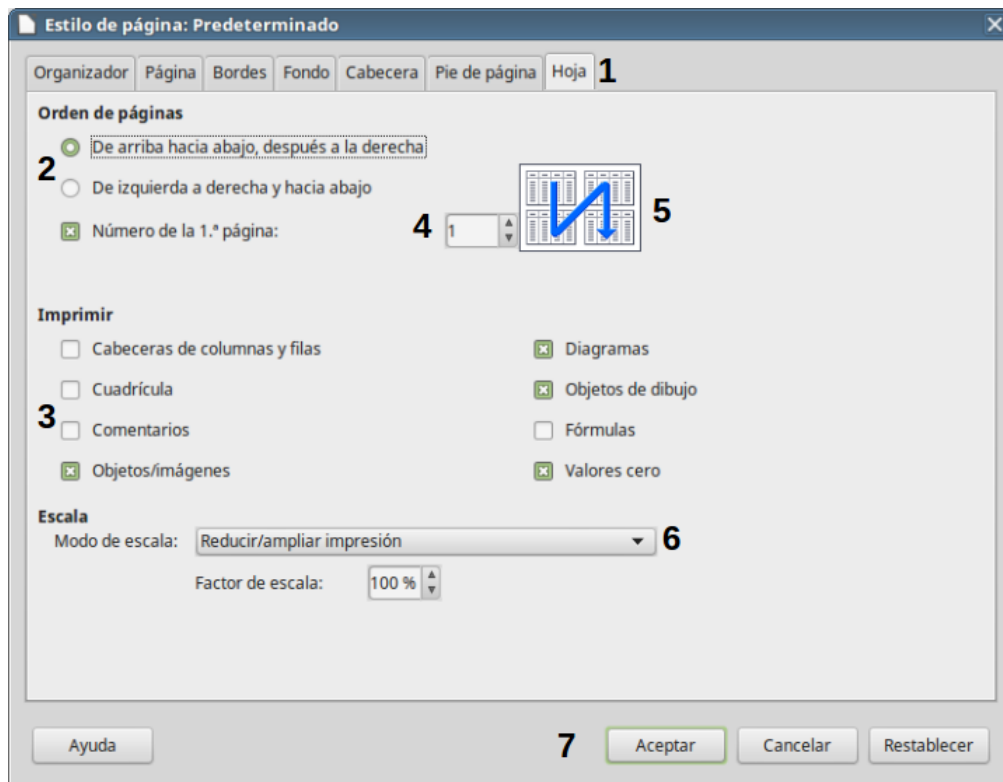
Estilo de página: Predeterminado

Organizador | Página | Bordes | Fondo | Cabecera | Pie de página | Hoja 1

Orden de páginas

2 De arriba hacia abajo, después a la derecha

De izquierda a derecha y hacia abajo

Número de la 1.ª página: 4 1 5

Imprimir

Cabeceras de columnas y filas

Diagramas

Cuadrícula

Objetos de dibujo

3 Comentarios

Fórmulas

Objetos/imágenes

Valores cero

Escala

Modo de escala: Reducir/ampliar impresión 6

Factor de escala: 100 %

Ayuda

7 Aceptar

Cancelar

Restablecer